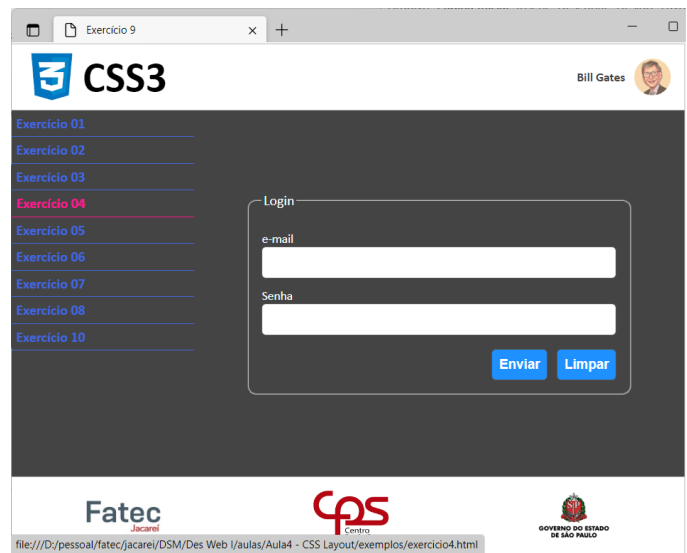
Exercício 9

CSS3

Bill Gates

Exercício 01
Exercício 02
Exercício 03
Exercício 04
Exercício 05
Exercício 06
Exercício 07
Exercício 08
Exercício 10

Login

e-mail

Senha

Enviar Limpar

Fatec Jacareí

CPS Centro

GOVERNO DO ESTADO DE SÃO PAULO

file:///D:/pessoal/fatec/jacarei/DSM/Des Web I/aulas/Aula4 - CSS Layout/exemplos/exercicio4.html